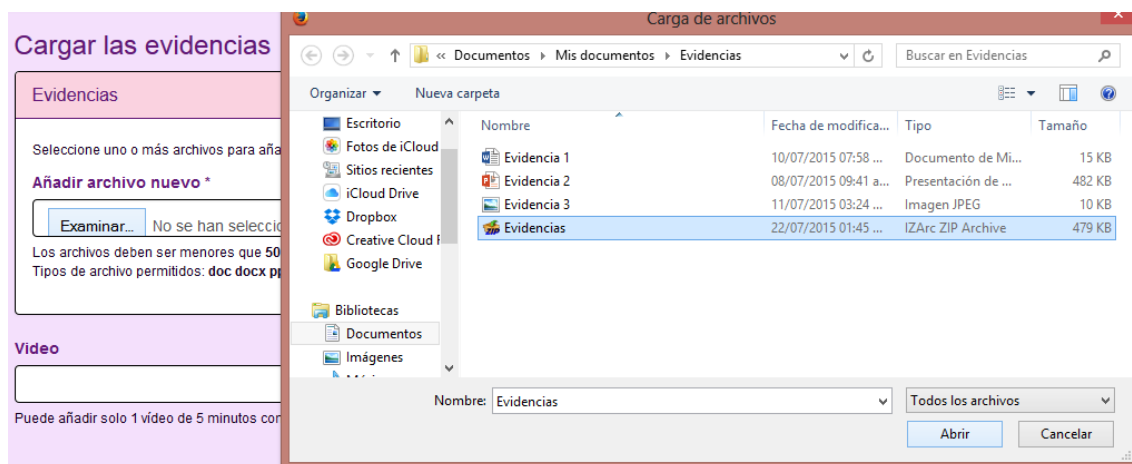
Cargar las evidencias

Evidencias

Seleccione uno o más archivos para aña

Añadir archivo nuevo *

Examinar... No se han seleccio

Los archivos deben ser menores que 50

Tipos de archivo permitidos: doc docx p

Video

Puede añadir solo 1 vídeo de 5 minutos con

Carga de archivos

« Documentos › Mis documentos › Evidencias

Buscar en Evidencias

Organizar ▾ Nueva carpeta

Escritorio
Fotos de iCloud
Sitios recientes
iCloud Drive
Dropbox
Creative Cloud F
Google Drive

Bibliotecas
Documentos
Imágenes

| Nombre | Fecha de modifica... | Tipo | Tamaño |
|---|---|---|---|
| Evidencia 1 | 10/07/2015 07:58 ... | Documento de Mi... | 15 KB |
| Evidencia 2 | 08/07/2015 09:41 a... | Presentación de ... | 482 KB |
| Evidencia 3 | 11/07/2015 03:24 ... | Imagen JPEG | 10 KB |
| Evidencias | 22/07/2015 01:45 ... | IZArc ZIP Archive | 479 KB |

Nombre: Evidencias

Todos los archivos

Abrir Cancelar